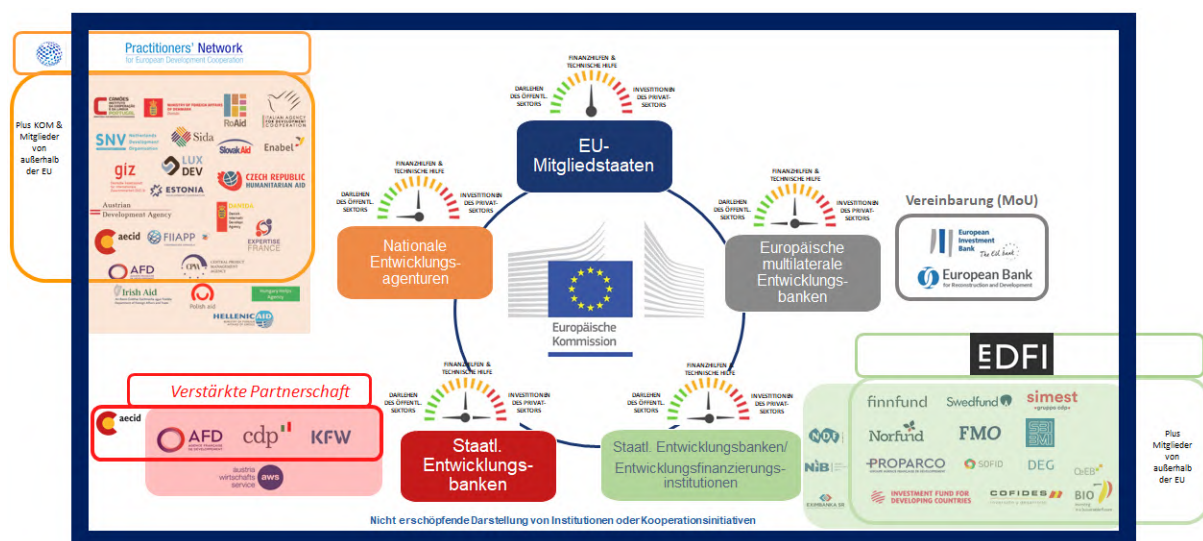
Practitioners' Network
for European Development Cooperation

Plus KOM & Mitglieder von außerhalb der EU

Camões
MINISTRY OF FOREIGN AFFAIRS OF DENMARK
RoAid
ITALIAN AGENCY FOR DEVELOPMENT COOPERATION
SNV
Sida
Slovak Aid
Enabel
giz
LUX DEV
CZECH REPUBLIC HUMANITARIAN AID
ESTONIA
Austrian Development Agency
EXPERTISE FRANCE
aecid
FIIAPP
AFD
CPMA
Irish Aid
Polish aid
HELLENIC AID

FINANZHILFEN & TECHNISCHE HILFE
DARLEHEN DES ÖFFENTL. SEKTORS
INVESTITION IN DES PRIVAT-SEKTORS

EU-Mitgliedstaaten

Nationale Entwicklungs-agenturen

Europäische Kommission

Europäische multilaterale Entwicklungs-banken

Vereinbarung (MoU)
European Investment Bank The EU bank
European Bank for Reconstruction and Development

EDFI

Verstärkte Partnerschaft
aecid
AFD
cdp
KFW
austria wirtschafts service aws

Staatl. Entwicklungs-banken

Staatl. Entwicklungsbanken/ Entwicklungsfinanzierungs-institutionen

finnfund
Swedfund
simest
Norfund
FMO
SBI
PROPARCO
SOFID
DEG
OeEB
INVESTMENT FUND FOR DEVELOPING COUNTRIES
COFIDES
BIO
NOV
NIB
EXIMBANKA SR

Plus Mitglieder von außerhalb der EU

Nicht erschöpfende Darstellung von Institutionen oder Kooperationsinitiativen